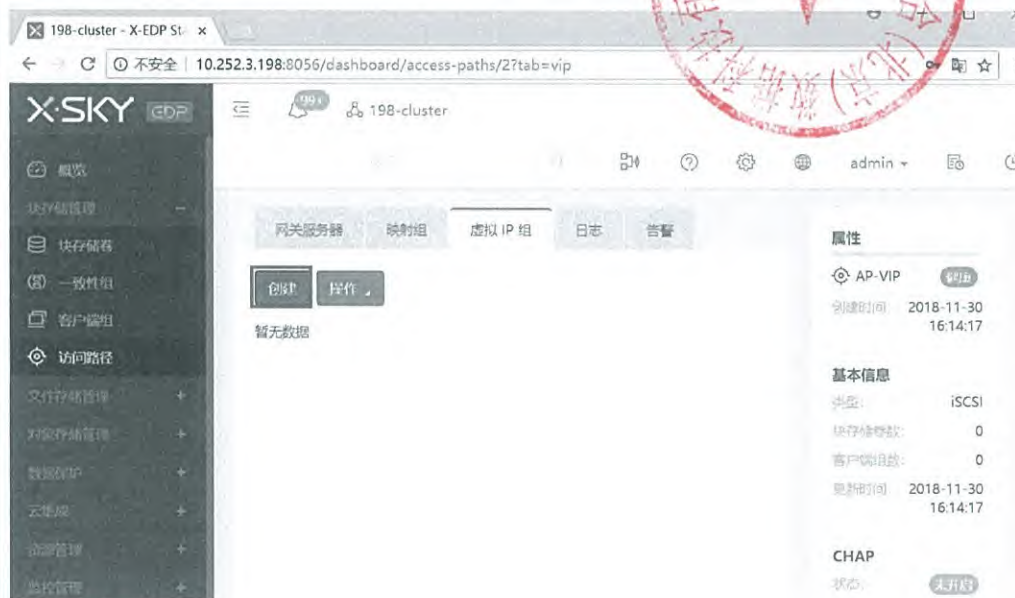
198-cluster - X-EDP St ×

① 不安全 | 10.252.3.198:8056/dashboard/access-paths/2?tab=vip

X·SKY EDP

99+ 198-cluster

admin

概览
块存储管理
块存储
一致性组
客户端组
访问路径
文件存储管理
对象存储管理
数据保护
云集成
资源管理
监控管理

网关服务器 映射组 虚拟 IP 组 日志 告警

创建 操作

暂无数据

属性
AP-VIP 创建
创建时间 2018-11-30 16:14:17

基本信息
类型: iSCSI
块存储数: 0
客户端组数: 0
更新时间 2018-11-30 16:14:17

CHAP
状态: 未开启